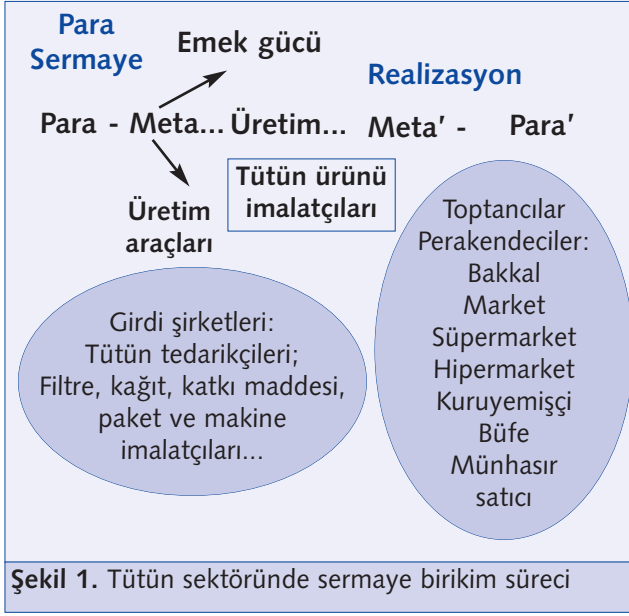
Para Sermaye

Emek gücü

Realizasyon

Para - Meta... Üretim... Meta′ - Para′

Tütün ürünü imalatçıları

Üretim araçları

Girdi şirketleri:
Tütün tedarikçileri;
Filtre, kağıt, katkı maddesi, paket ve makine imalatçıları...

Toptancılar
Perakendeciler:
Bakkal
Market
Süpermarket
Hipermarket
Kuruyemişçi
Büfe
Münhasır satıcı

**Şekil 1.** Tütün sektöründe sermaye birikim süreci